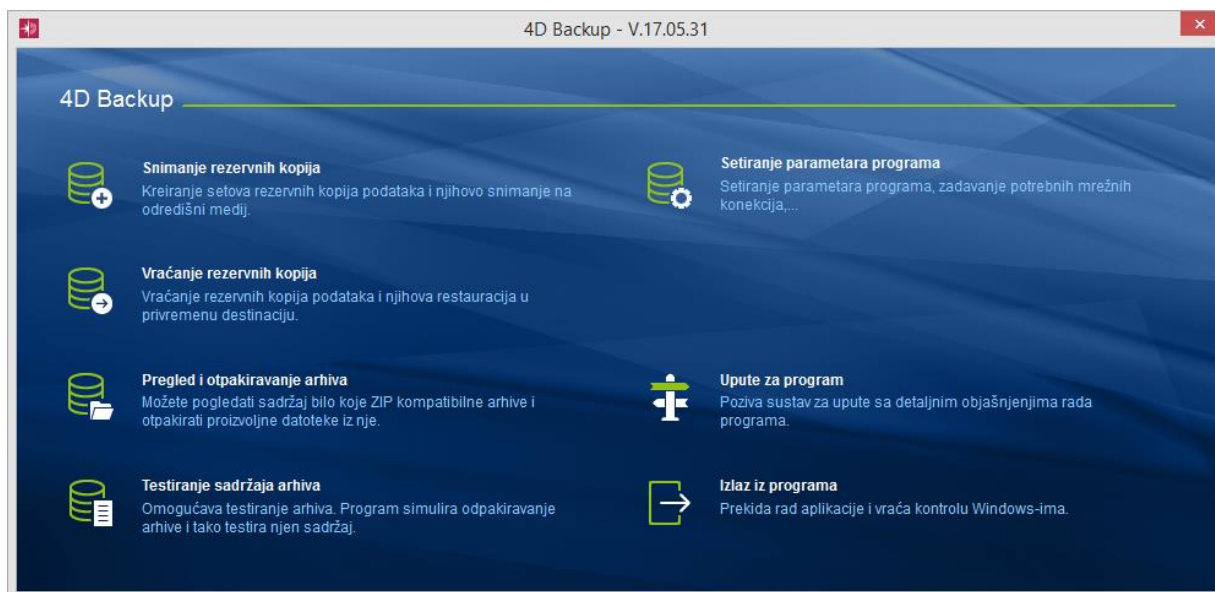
4D Backup - V.17.05.31

4D Backup

Snimanje rezervnih kopija
Kreiranje setova rezervnih kopija podataka i njihovo snimanje na odredišni medij.

Setiranje parametara programa
Setiranje parametara programa, zadavanje potrebnih mrežnih konekcija,...

Vraćanje rezervnih kopija
Vraćanje rezervnih kopija podataka i njihova restauracija u privremenu destinaciju.

Pregled i otpakiravanje arhiva
Možete pogledati sadržaj bilo koje ZIP kompatibilne arhive i otpakirati proizvoljne datoteke iz nje.

Upute za program
Poziva sustav za upute sa detaljnim objašnjenjima rada programa.

Testiranje sadržaja arhiva
Omogućava testiranje arhiva. Program simulira odpakiravanje arhive i tako testira njen sadržaj.

Izlaz iz programa
Prekida rad aplikacije i vraća kontrolu Windows-ima.